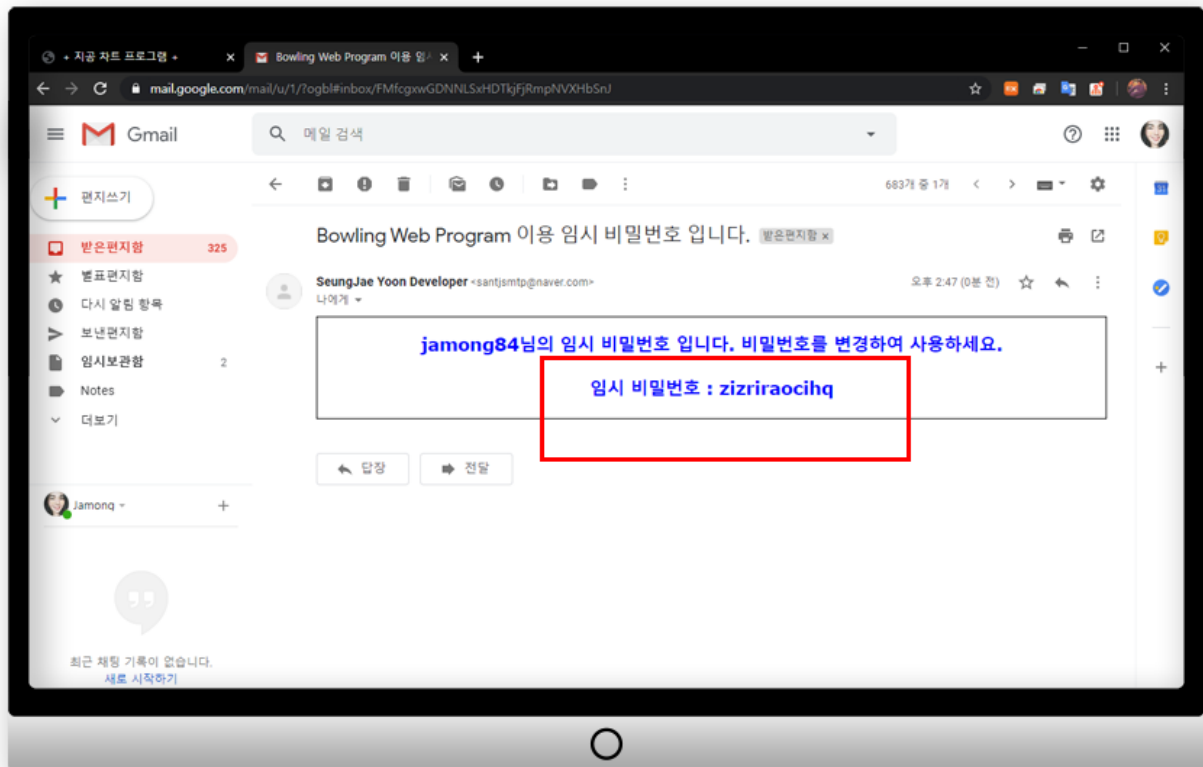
+ 지공 차트 프로그램 + ×
Bowling Web Program 이용 임시 ×
+

mail.google.com/mail/u/1/?ogbl#inbox/FMfcgxwGDNNLSxHDTkjFjRmpNVXHbSnJ

Gmail
메일 검색

편지쓰기
받은편지함 325
별표편지함
다시 알림 항목
보낸편지함
임시보관함 2
Notes
더보기

Jamong

최근 채팅 기록이 없습니다.
새로 시작하기

683개 중 1개

Bowling Web Program 이용 임시 비밀번호 입니다. 받은편지함 ×

SeungJae Yoon Developer <santjsmtp@naver.com>
나에게
오후 2:47 (0분 전)

jamong84님의 임시 비밀번호 입니다. 비밀번호를 변경하여 사용하세요.

임시 비밀번호 : zizriraocihq

답장
전달